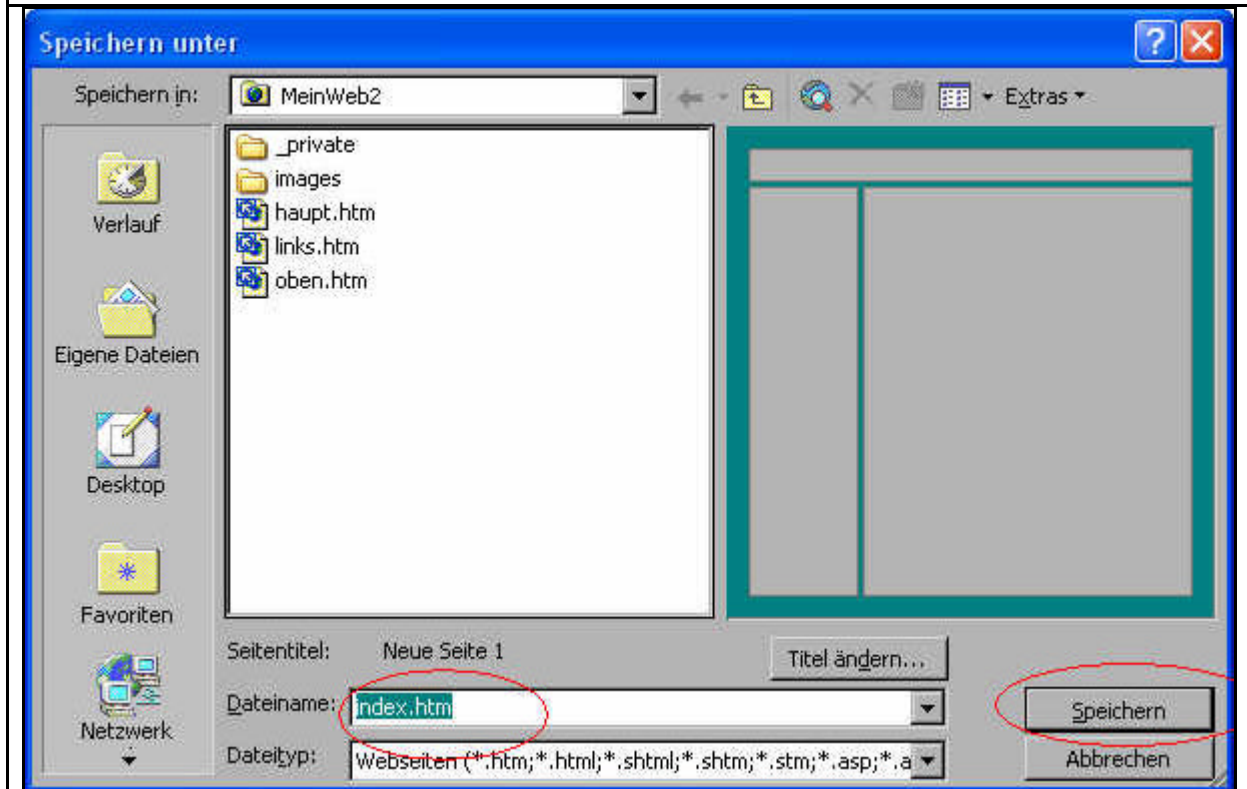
Speichern unter

Speichern in: MeinWeb2

Extras

_private
images
haupt.htm
links.htm
oben.htm

Verlauf

Eigene Dateien

Desktop

Favoriten

Netzwerk

Seitentitel: Neue Seite 1

Titel ändern...

Dateiname: index.htm

Speichern

Dateityp: Webseiten (*.htm;*.html;*.shtml;*.shtm;*.stm;*.asp;*.a

Abbrechen